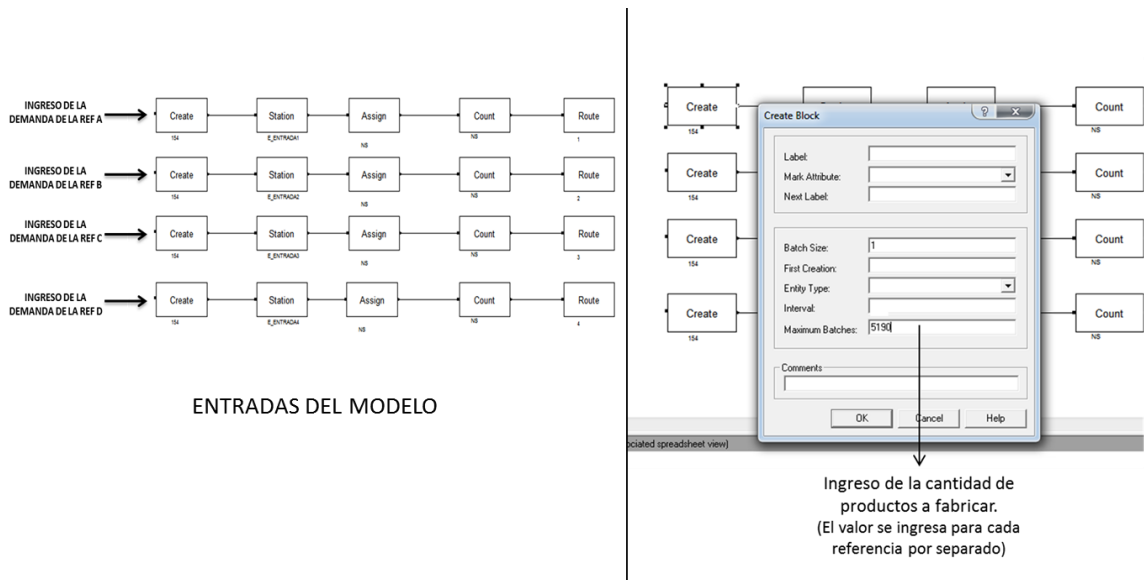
INGRESO DE LA DEMANDA DE LA REF A

Create
154

Station
E_ENTRADA1

Assign
NS

Count
NS

Route
1

INGRESO DE LA DEMANDA DE LA REF B

Create
154

Station
E_ENTRADA2

Assign
NS

Count
NS

Route
2

INGRESO DE LA DEMANDA DE LA REF C

Create
154

Station
E_ENTRADA3

Assign
NS

Count
NS

Route
3

INGRESO DE LA DEMANDA DE LA REF D

Create
154

Station
E_ENTRADA4

Assign
NS

Count
NS

Route
4

ENTRADAS DEL MODELO

Create
154

Create
154

Create
154

Create
154

Count
NS

Count
NS

Count
NS

Count
NS

Create Block

Label:
Mark Attribute:
Next Label:

Batch Size: 1
First Creation:
Entity Type:
Interval:
Maximum Batches: 5190

Comments

OK
Cancel
Help

ociated spreadsheet view)

Ingreso de la cantidad de productos a fabricar.
(El valor se ingresa para cada referencia por separado)